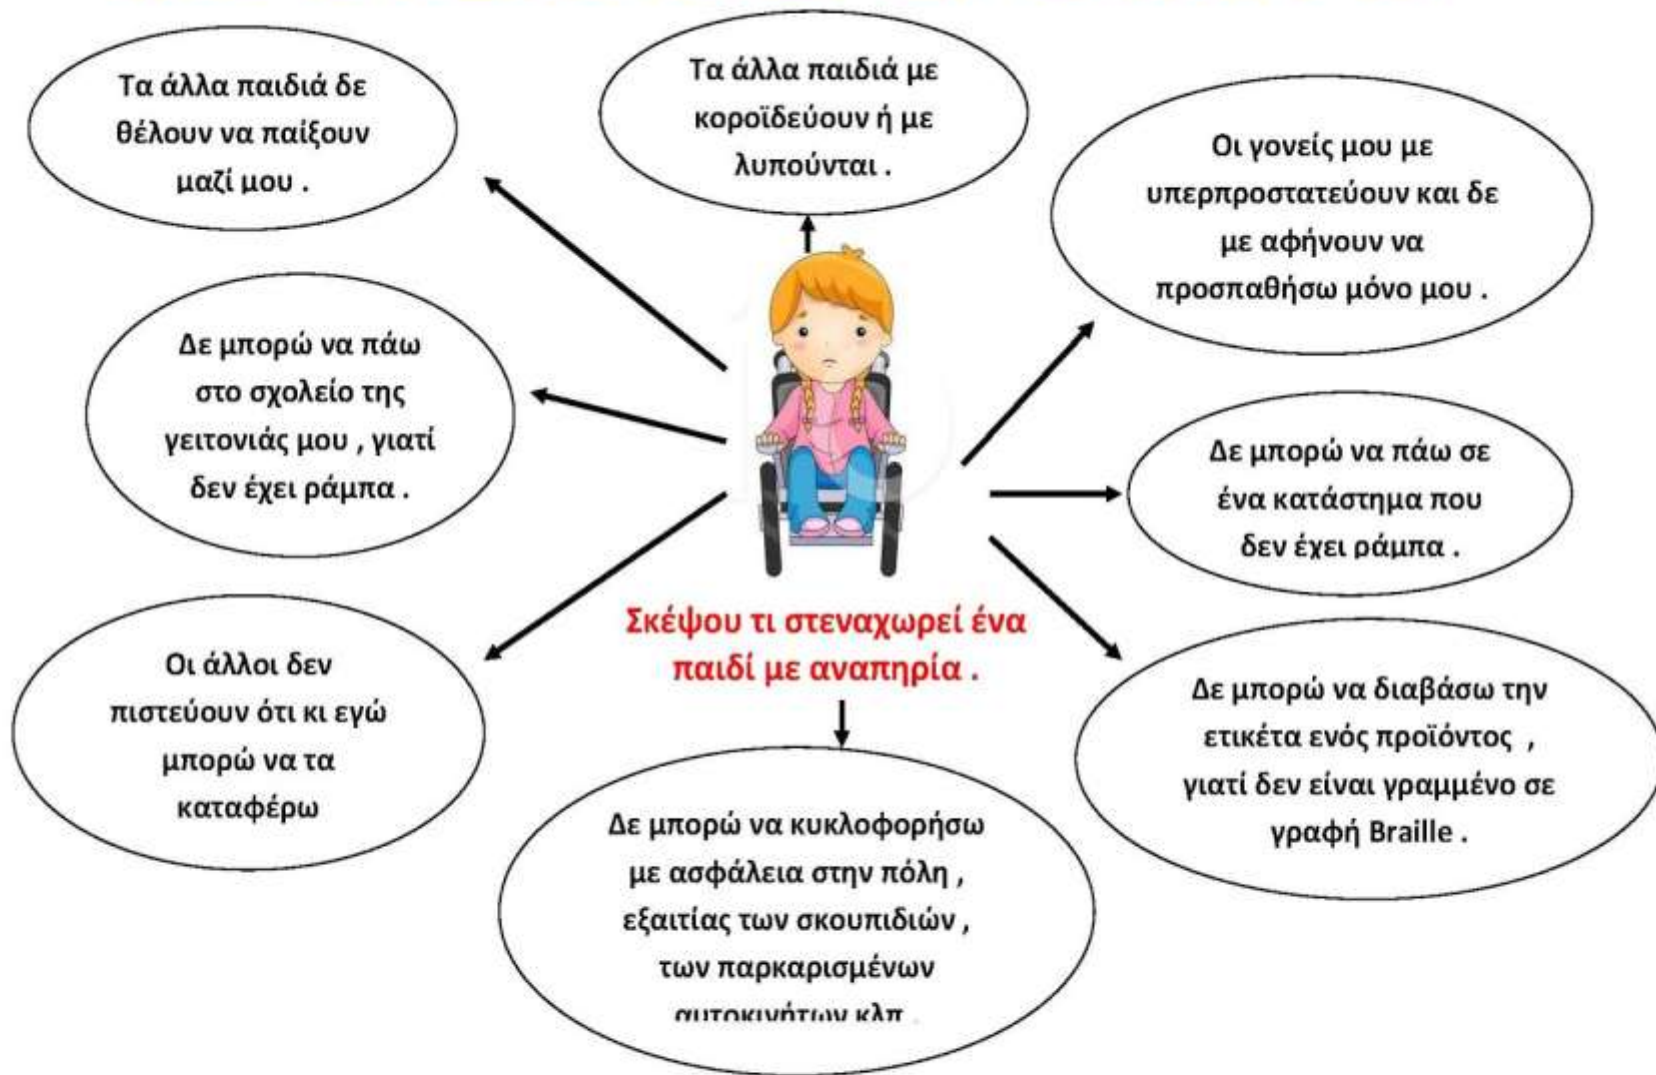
Τα άλλα παιδιά δε θέλουν να παίξουν μαζί μου .

Τα άλλα παιδιά με κοροϊδεύουν ή με λυπούνται .

Οι γονείς μου με υπερπροστατεύουν και δε με αφήνουν να προσπαθήσω μόνο μου .

Δε μπορώ να πάω στο σχολείο της γειτονιάς μου , γιατί δεν έχει ράμπα .

Δε μπορώ να πάω σε ένα κατάστημα που δεν έχει ράμπα .

Σκέψου τι στεναχωρεί ένα παιδί με αναπηρία .

Οι άλλοι δεν πιστεύουν ότι κι εγώ μπορώ να τα καταφέρω

Δε μπορώ να διαβάσω την ετικέτα ενός προϊόντος , γιατί δεν είναι γραμμένο σε γραφή Braille .

Δε μπορώ να κυκλοφορήσω με ασφάλεια στην πόλη , εξαιτίας των σκουπιδιών , των παρκαρισμένων αυτοκινήτων κλπ .